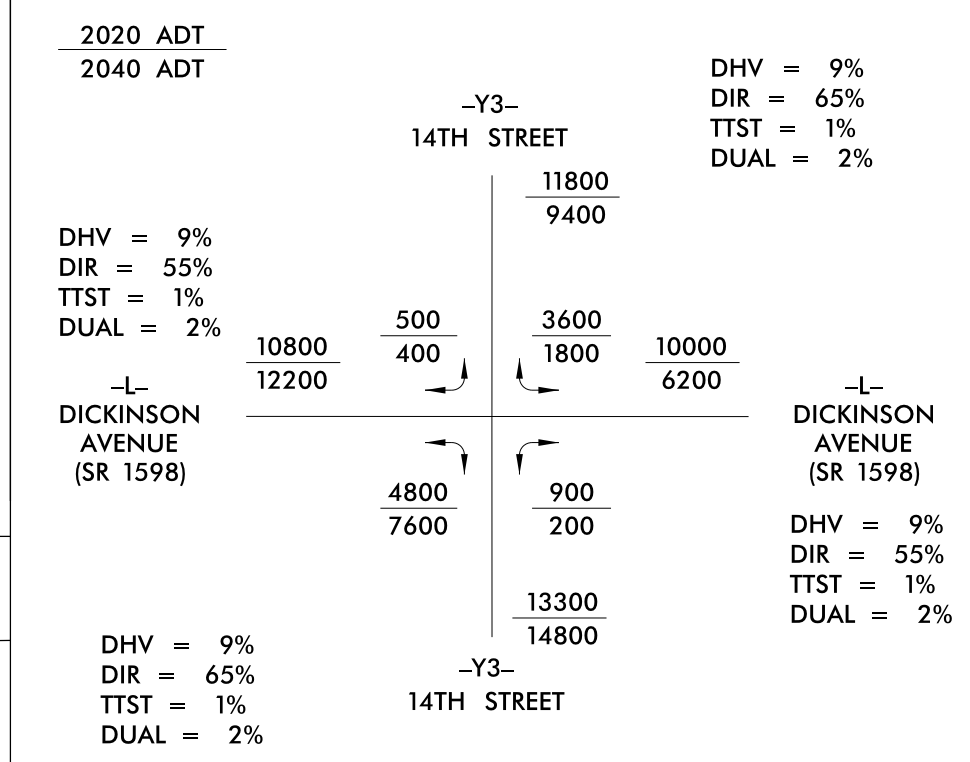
$\frac{2020 \text{ ADT}}{2040 \text{ ADT}}$

DHV = 9%
DIR = 65%
TTST = 1%
DUAL = 2%

–Y3–
14TH STREET

$\frac{11800}{9400}$

DHV = 9%
DIR = 55%
TTST = 1%
DUAL = 2%

$\frac{500}{400}$

$\frac{3600}{1800}$

$\frac{10800}{12200}$

$\frac{10000}{6200}$

–L–
DICKINSON
AVENUE
(SR 1598)

–L–
DICKINSON
AVENUE
(SR 1598)

$\frac{4800}{7600}$

$\frac{900}{200}$

DHV = 9%
DIR = 55%
TTST = 1%
DUAL = 2%

$\frac{13300}{14800}$

DHV = 9%
DIR = 65%
TTST = 1%
DUAL = 2%

–Y3–
14TH STREET